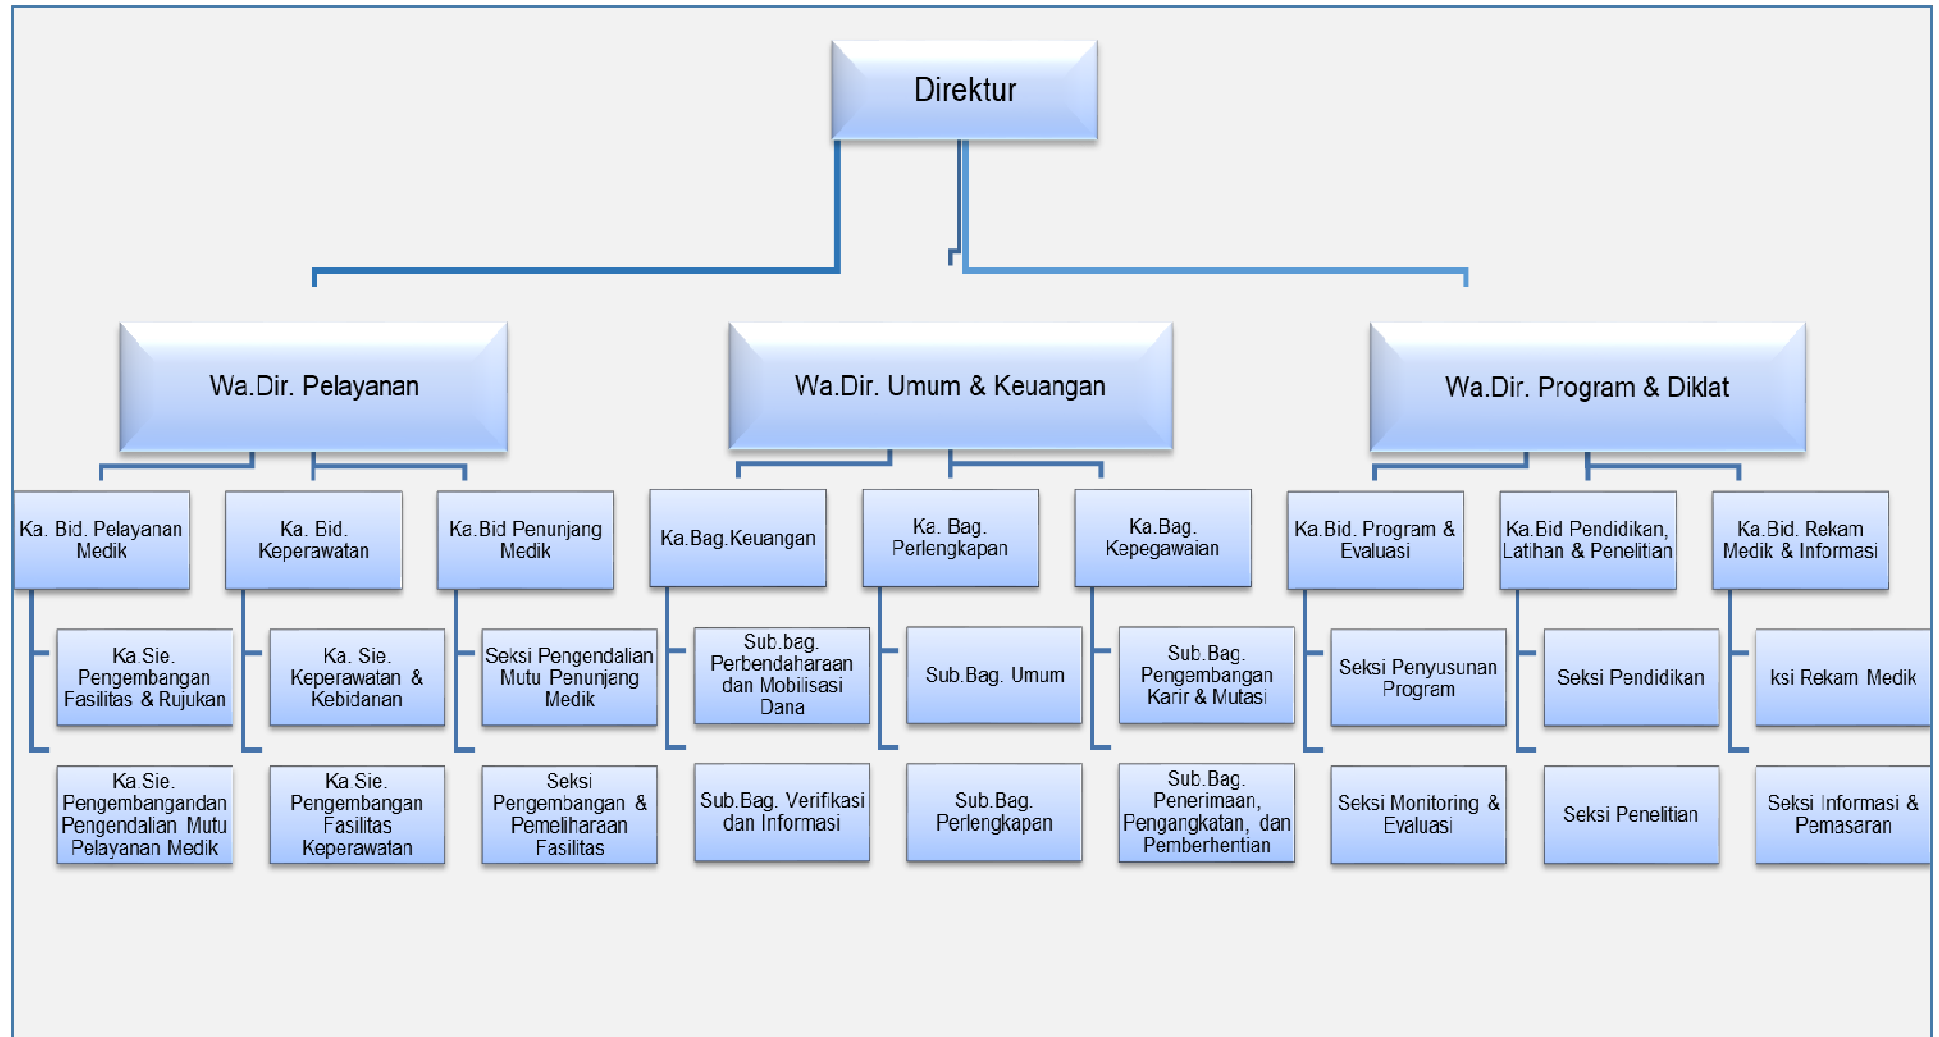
Direktur

Wa.Dir. Pelayanan

Wa.Dir. Umum & Keuangan

Wa.Dir. Program & Diklat

Ka. Bid. Pelayanan Medik

Ka Sie. Pengembangan Fasilitas & Rujukan

Ka Sie. Pengembangandan Pengendalian Mutu Pelayanan Medik

Ka. Bid. Keperawatan

Ka. Sie. Keperawatan & Kebidanan

Ka Sie. Pengembangan Fasilitas Keperawatan

Ka.Bid Penunjang Medik

Seksi Pengendalian Mutu Penunjang Medik

Seksi Pengembangan & Pemeliharaan Fasilitas

Ka.Bag.Keuangan

Sub.bag. Perbendaharaan dan Mobilisasi Dana

Sub.Bag. Verifikasi dan Informasi

Ka. Bag. Perlengkapan

Sub.Bag. Umum

Sub.Bag. Perlengkapan

Ka.Bag. Kepegawaian

Sub.Bag. Pengembangan Karir & Mutasi

Sub.Bag. Penerimaan, Pengangkatan, dan Pemberhentian

Ka.Bid. Program & Evaluasi

Seksi Penyusunan Program

Seksi Monitoring & Evaluasi

Ka.Bid Pendidikan, Latihan & Penelitian

Seksi Pendidikan

Seksi Penelitian

Ka.Bid. Rekam Medik & Informasi

ksi Rekam Medik

Seksi Informasi & Pemasaran